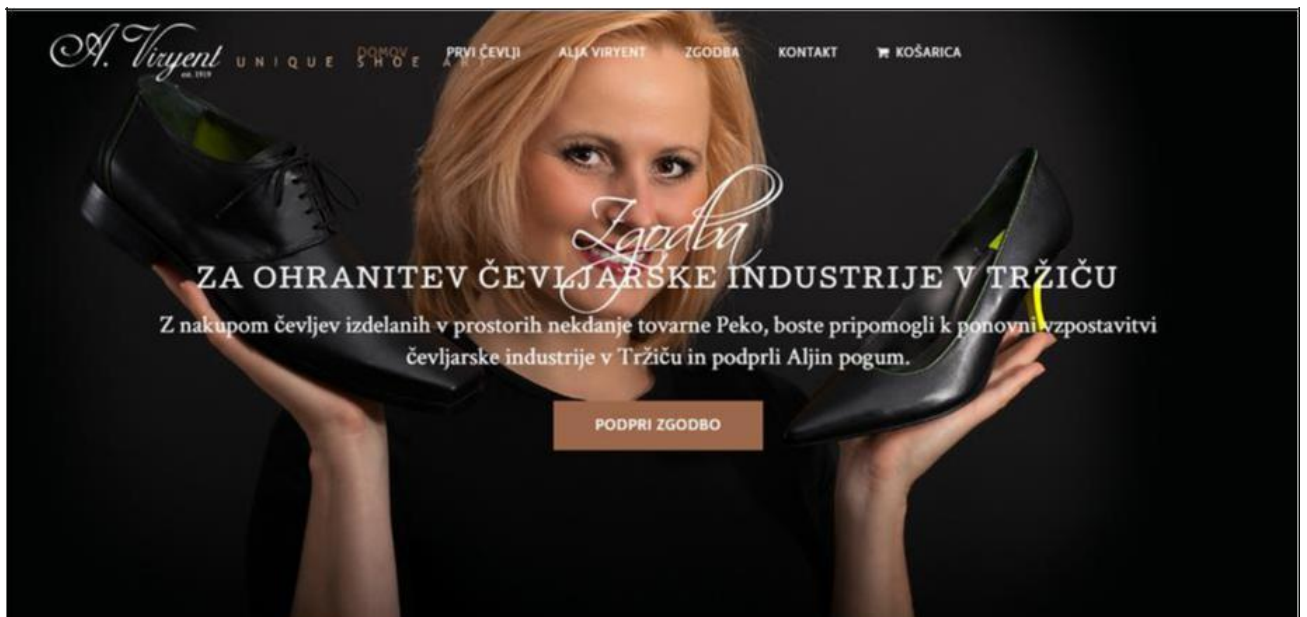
A. Viryent est. 1919 UNIQUE SHOE AR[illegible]

DOMOV PRVI ČEVLJI ALJA VIRYENT ZGODBA KONTAKT KOŠARICA

Zgodba

ZA OHRANITEV ČEVLJARSKE INDUSTRIJE V TRŽIČU

Z nakupom čevljev izdelanih v prostorih nekdanje tovarne Peko, boste pripomogli k ponovni vzpostavitvi čevljarske industrije v Tržiču in podprli Aljin pogum.

PODPRI ZGODBO